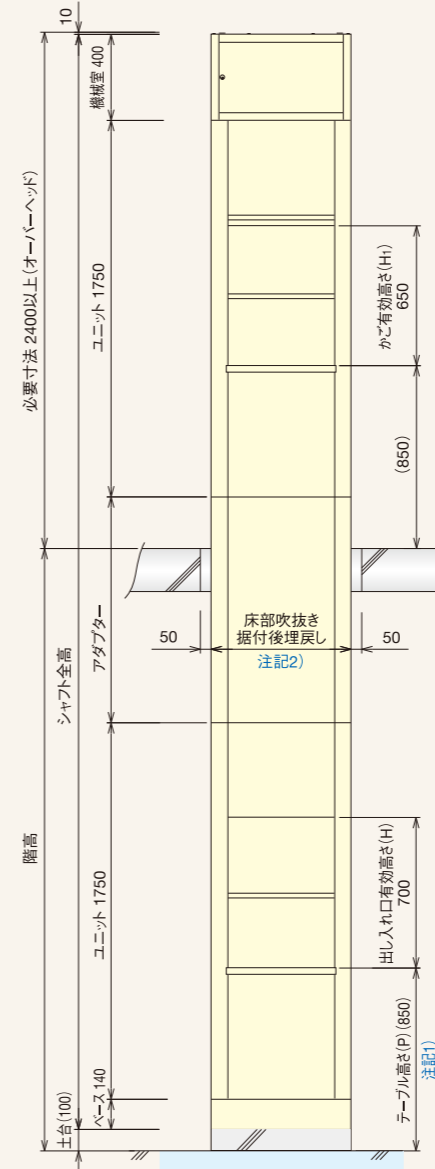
10
機械室 400
必要寸法 2400以上(オーバーヘッド)
ユニット 1750
かご有効高さ(H₁) 650
(850)
50
床部吹抜き
据付後埋戻し
注記2)
50
アダプター
シャフト全高
階高
ユニット 1750
出し入れ口有効高さ(H) 700
テーブル高さ(P)(850)
注記1)
ベース 140
土台(100)